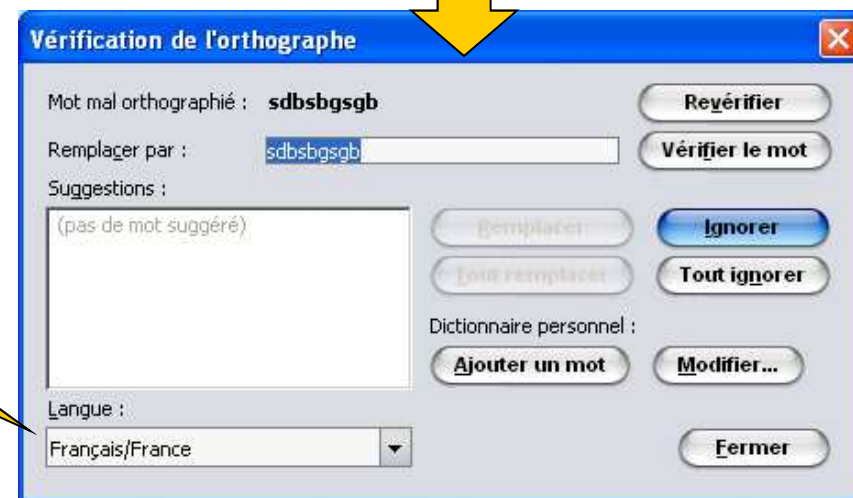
Vérification de l'orthographe

Mot mal orthographié : sdbsbgsgb

Revérifier

Remplacer par : sdbsbgsgb

Vérifier le mot

Suggestions :

(pas de mot suggéré)

Remplacer

Ignorer

Tout remplacer

Tout ignorer

Dictionnaire personnel :

Ajouter un mot

Modifier...

Langue :

Français/France

Fermer